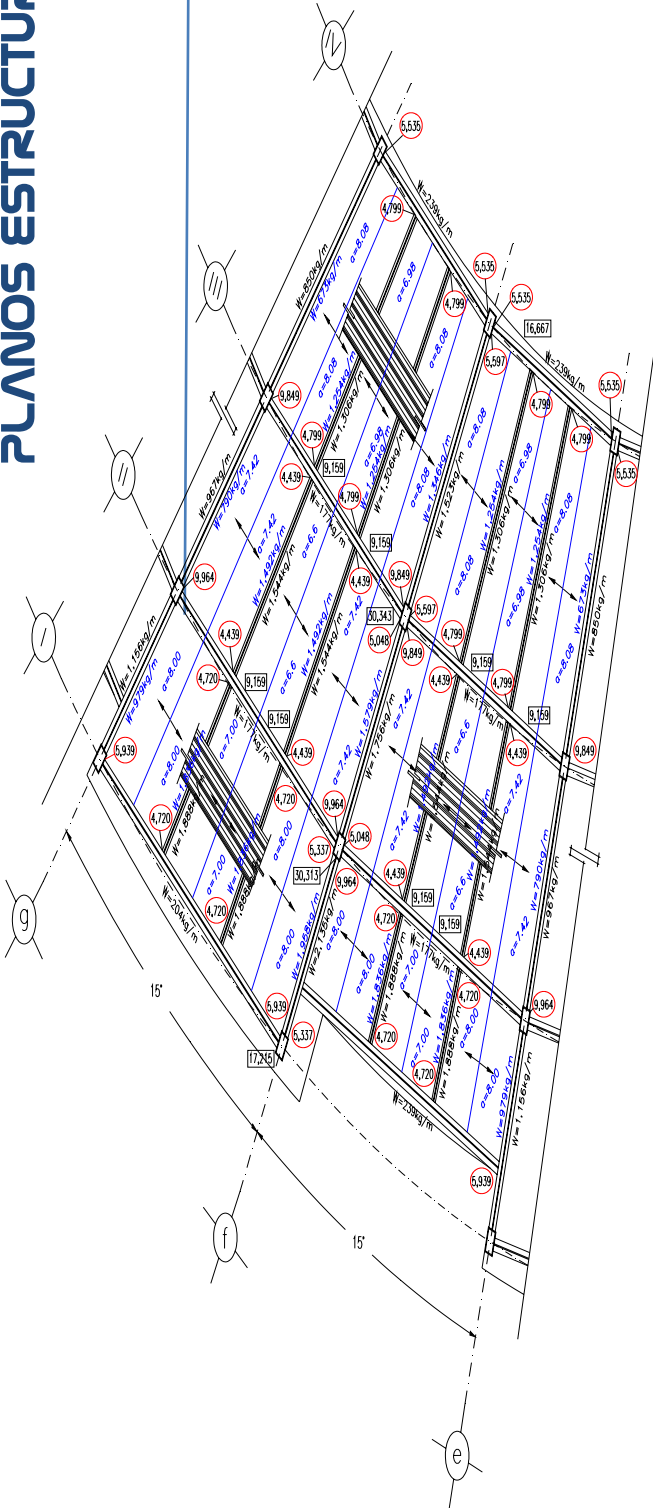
PLANOS ESTRUCTUR

IV
III
II
I
g
f
e

5,535
4,799
W=239kg/m
W=850kg/m
W=673kg/m
a=8.08
a=6.98
5,535
5,535
16,667
W=239kg/m
5,535
5,535
4,799
4,799
5,597
4,799
9,849
W=967kg/m
W=790kg/m
a=7.42
W=1,264kg/m
W=1,306kg/m
a=8.08
4,799
9,159
4,439
W=171kg/m
4,799
9,159
W=1,306kg/m
W=1,441kg/m
a=8.08
W=1,264kg/m
a=6.98
W=1,306kg/m
W=1,441kg/m
a=8.08
W=850kg/m
W=673kg/m
9,964
a=7.42
W=1,492kg/m
W=1,544kg/m
a=6.6
4,439
9,849
5,597
30,343
5,048
9,849
4,799
a=8.08
a=6.98
W=1,156kg/m
W=979kg/m
a=8.00
4,439
4,720
9,159
9,159
W=171kg/m
a=6.6
W=1,492kg/m
W=1,544kg/m
a=7.42
W=1,579kg/m
W=1,156kg/m
4,439
9,159
4,799
9,159
4,439
9,849
5,939
4,720
W=1,888kg/m
a=7.00
4,439
4,720
a=8.00
9,964
5,048
5,337
30,313
9,964
a=7.42
a=6.6
a=7.42
4,439
9,159
9,159
W=790kg/m
W=967kg/m
4,720
W=204kg/m
a=7.00
W=1,888kg/m
a=8.00
W=1,958kg/m
W=2,156kg/m
a=8.00
4,720
W=171kg/m
W=1,856kg/m
W=1,888kg/m
a=7.00
4,439
4,720
9,964
15°
5,939
5,337
17,215
4,720
4,720
a=8.00
W=979kg/m
W=1,156kg/m
W=239kg/m
5,939
15°